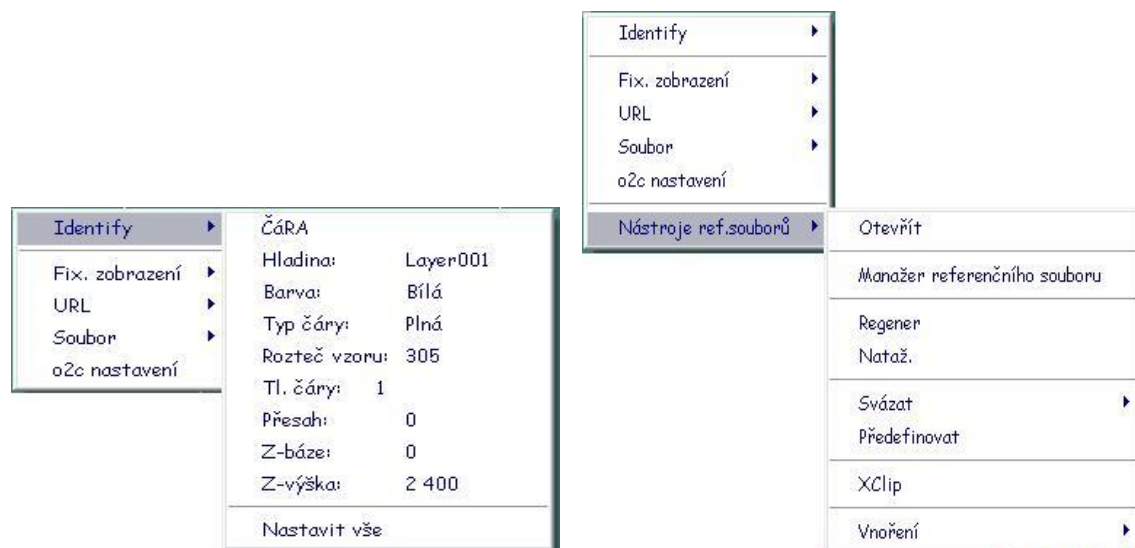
Identify
Fix. zobrazení
URL
Soubor
o2c nastavení

ČáRA
Hladina: Layer001
Barva: Bílá
Typ čáry: Plná
Rozteč vzoru: 305
Tl. čáry: 1
Přesah: 0
Z-báze: 0
Z-výška: 2 400
Nastavit vše

Identify
Fix. zobrazení
URL
Soubor
o2c nastavení
Nástroje ref.souborů

Otevřít
Manažer referenčního souboru
Regener
Nataž.
Svázat
Předefinovat
XClip
Vnoření